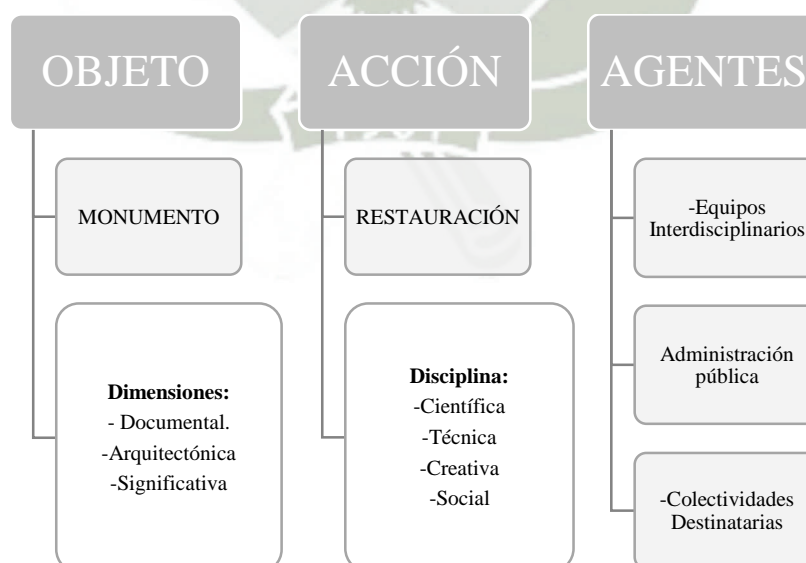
OBJETO

MONUMENTO

**Dimensiones:**
- Documental.
-Arquitectónica
-Significativa

ACCIÓN

RESTAURACIÓN

**Disciplina:**
-Científica
-Técnica
-Creativa
-Social

AGENTES

-Equipos Interdisciplinarios

Administración pública

-Colectividades Destinatarias